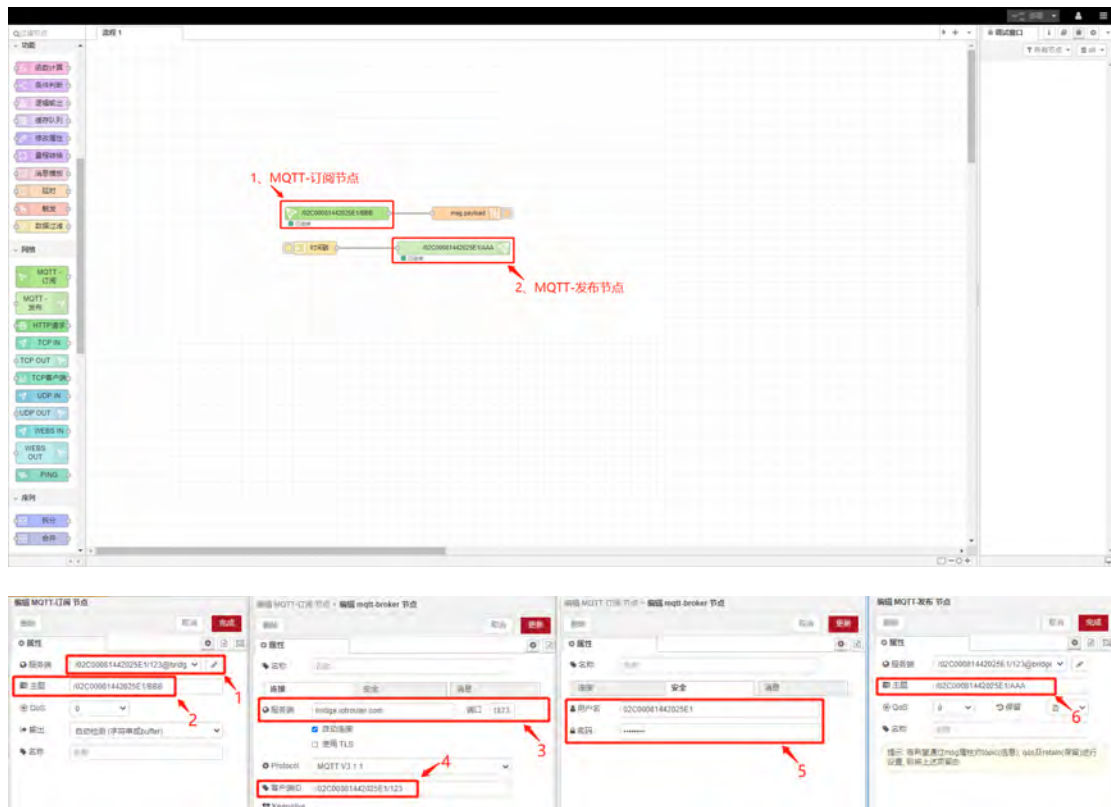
流程 1

功能
函数计算
条件判断
逻辑截止
缓存队列
修改属性
重组数据
消息模板
延时
触发
数据过滤

网络
MQTT-订阅
MQTT-发布
HTTP请求
TCP IN
TCP OUT
TCP客户端
UDP IN
UDP OUT
WEBS IN
WEBS OUT
PING

序列
拆分
合并

调试窗口

1、MQTT-订阅节点
/02C00081442025E1/BBB
msg.payload
时间戳
/02C00081442025E1/AAA
2、MQTT-发布节点

编辑 MQTT-订阅 节点
删除
取消
完成
属性
服务端 /02C00081442025E1/123@bridg
主题 /02C00081442025E1/BBB
QoS 0
输出 自动检测 (字符串或buffer)
名称
1
2

编辑 MQTT-订阅 节点 > 编辑 mqtt-broker 节点
删除
取消
更新
属性
名称
连接
安全
消息
服务端 bridge.iotrouter.com
端口 1883
启用连接
使用 TLS
Protocol MQTT V3.1.1
客户端ID /02C00081442025E1/123
3
4

编辑 MQTT-订阅 节点 > 编辑 mqtt-broker 节点
删除
取消
更新
属性
名称
连接
安全
消息
用户名 02C00081442025E1
密码 ••••••••
5

编辑 MQTT-发布 节点
删除
取消
完成
属性
服务端 /02C00081442025E1/123@bridge
主题 /02C00081442025E1/AAA
QoS
保留
名称
6
提示: 将主题置空以通过msg属性控制 topic(话题)、qos及retain(保留)进行设置, 则填上述字段留空。